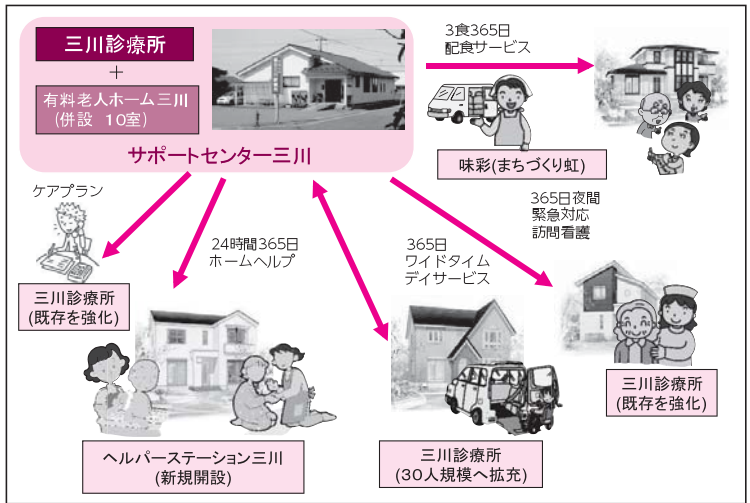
三川診療所
+
有料老人ホーム三川
(併設 10室)
サポートセンター三川

3食365日
配食サービス

味彩(まちづくり虹)

ケアプラン

三川診療所
(既存を強化)

24時間365日
ホームヘルプ

365日
ワイドタイム
デイサービス

365日夜間
緊急対応
訪問看護

三川診療所
(既存を強化)

ヘルパーステーション三川
(新規開設)

三川診療所
(30人規模へ拡充)